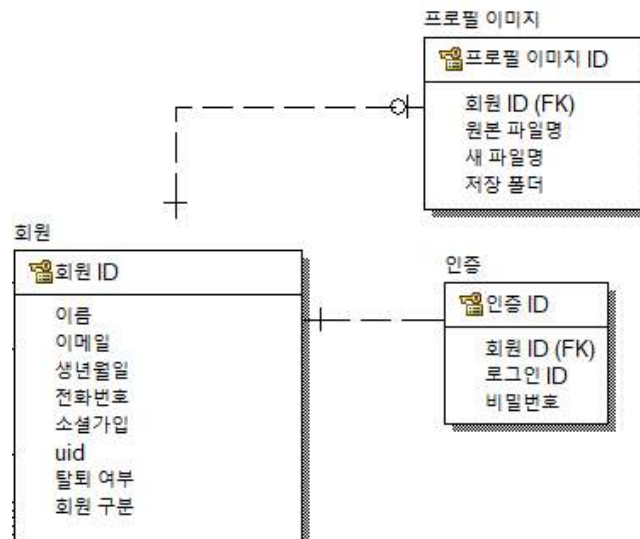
프로필 이미지

프로필 이미지 ID

회원 ID (FK)
원본 파일명
새 파일명
저장 폴더

회원

회원 ID

이름
이메일
생년월일
전화번호
소셜가입
uid
탈퇴 여부
회원 구분

인증

인증 ID

회원 ID (FK)
로그인 ID
비밀번호